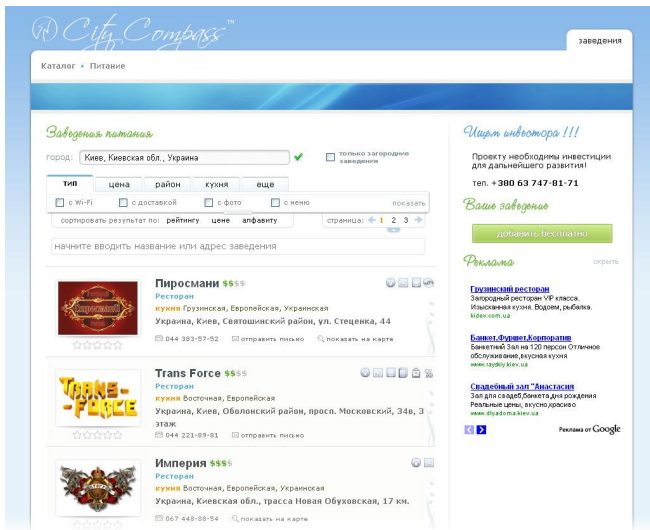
City Compass™

заведения

Каталог • Питание

Заведения питания

город: Киев, Киевская обл., Украина

только загородние заведения

тип | цена | район | кухня | еще

с Wi-Fi | с доставкой | с фото | с меню | показать

сортировать результат по: рейтингу | цене | алфавиту

страница: 1 2 3

начните вводить название или адрес заведения

Пиросмани $$$$
Ресторан
кухня Грузинская, Европейская, Украинская
Украина, Киев, Святошинский район, ул. Стеценка, 44
044 383-57-52 | отправить письмо | показать на карте

Trans Force $$$$
Ресторан
кухня Восточная, Европейская
Украина, Киев, Оболонский район, просп. Московский, 34в, 3 этаж
044 221-89-81 | отправить письмо

Империя $$$$
Ресторан
кухня Восточная, Европейская, Украинская
Украина, Киевская обл., трасса Новая Обуховская, 17 км.
067 448-88-54 | показать на карте

Ищем инвестора !!!

Проекту необходимы инвестиции для дальнейшего развития!

тел. +380 63 747-81-71

Ваше заведение

добавить бесплатно

Реклама

скрыть

Грузинский ресторан
Загородный ресторан VIP класса. Изысканная кухня. Водоем, рыбалка.
kiev.com.ua

Банкет,Фуршет,Корпоратив
Банкетный Зал на 120 персон Отличное обслуживание,вкусная кухня
www.raydkiy.kiev.ua

Свадебный зал "Анастасия"
Зал для свадеб,банкета,дня рождения Реальные цены, вкусно,красиво
www.dlyadoma.kiev.ua

Реклама от Google